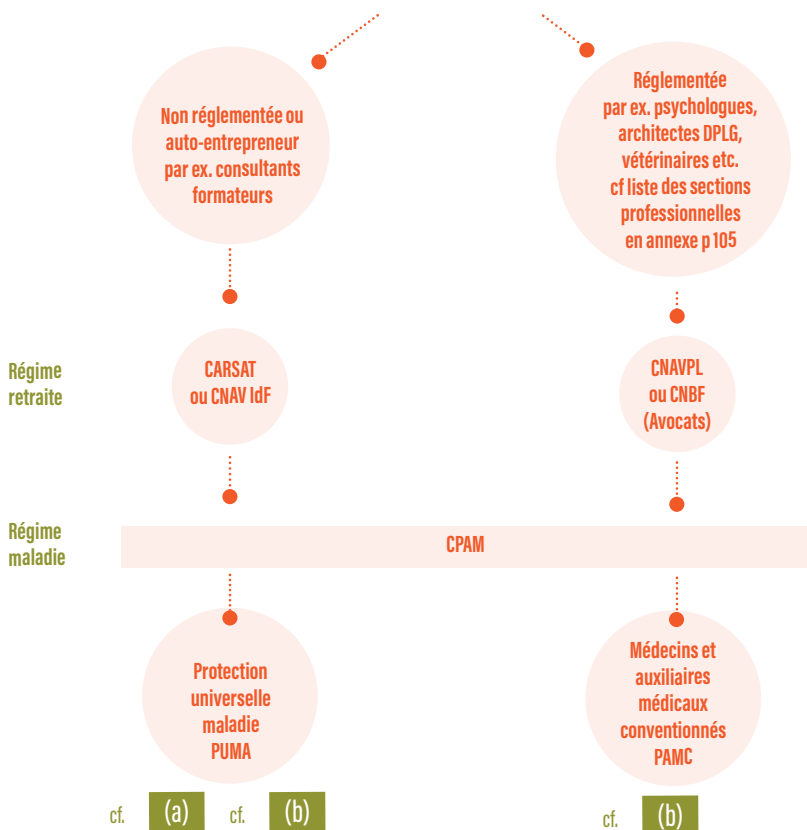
Non réglementée ou auto-entrepreneur par ex. consultants formateurs

Réglementée par ex. psychologues, architectes DPLG, vétérinaires etc. cf liste des sections professionnelles en annexe p 105

Régime retraite

CARSAT ou CNAV IdF

CNAVPL ou CNBF (Avocats)

Régime maladie

CPAM

Protection universelle maladie PUMA

Médecins et auxiliaires médicaux conventionnés PAMC

cf. (a) cf. (b)

cf. (b)